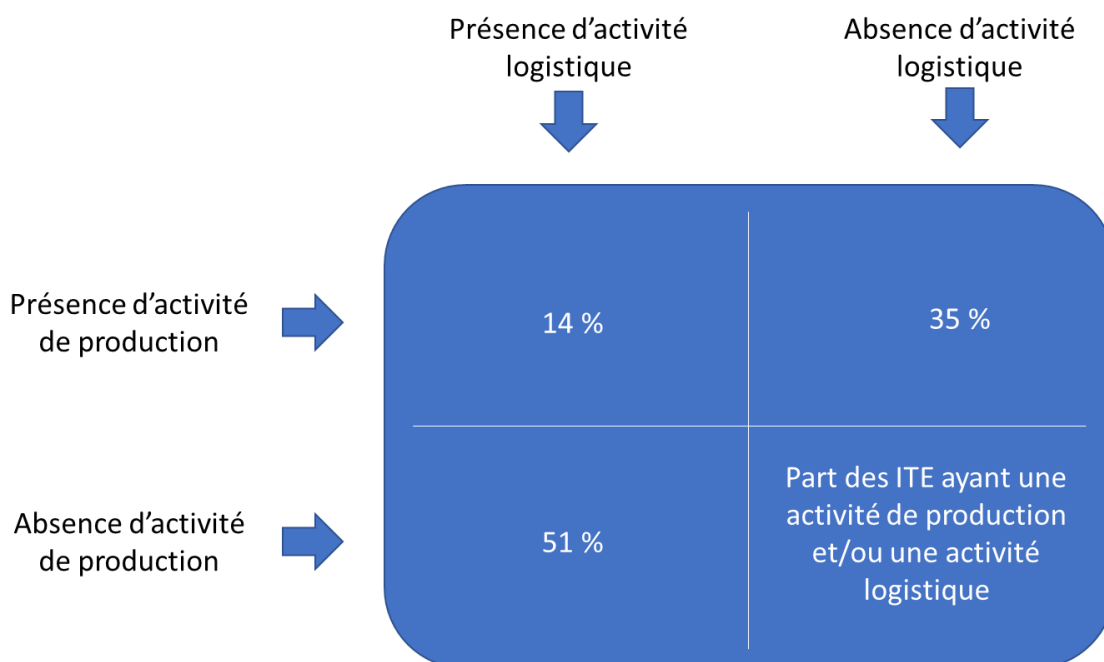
|  | Présence d’activité logistique | Absence d’activité logistique |
|---|---|---|
| Présence d’activité de production | 14 % | 35 % |
| Absence d’activité de production | 51 % | Part des ITE ayant une activité de production et/ou une activité logistique |